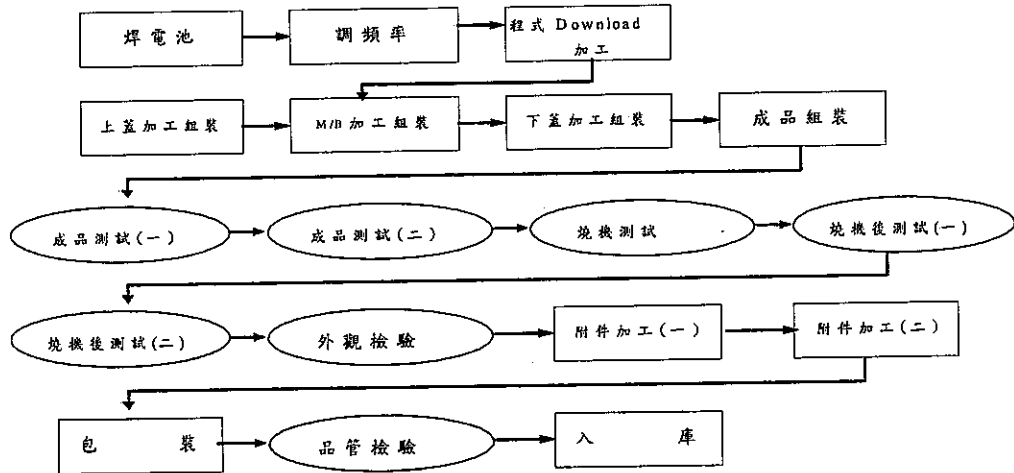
焊電池

調頻率

程式 Download 加工

上蓋加工組裝

M/B 加工組裝

下蓋加工組裝

成品組裝

成品測試(一)

成品測試(二)

燒機測試

燒機後測試(一)

燒機後測試(二)

外觀檢驗

附件加工(一)

附件加工(二)

包　　裝

品管檢驗

入　　庫